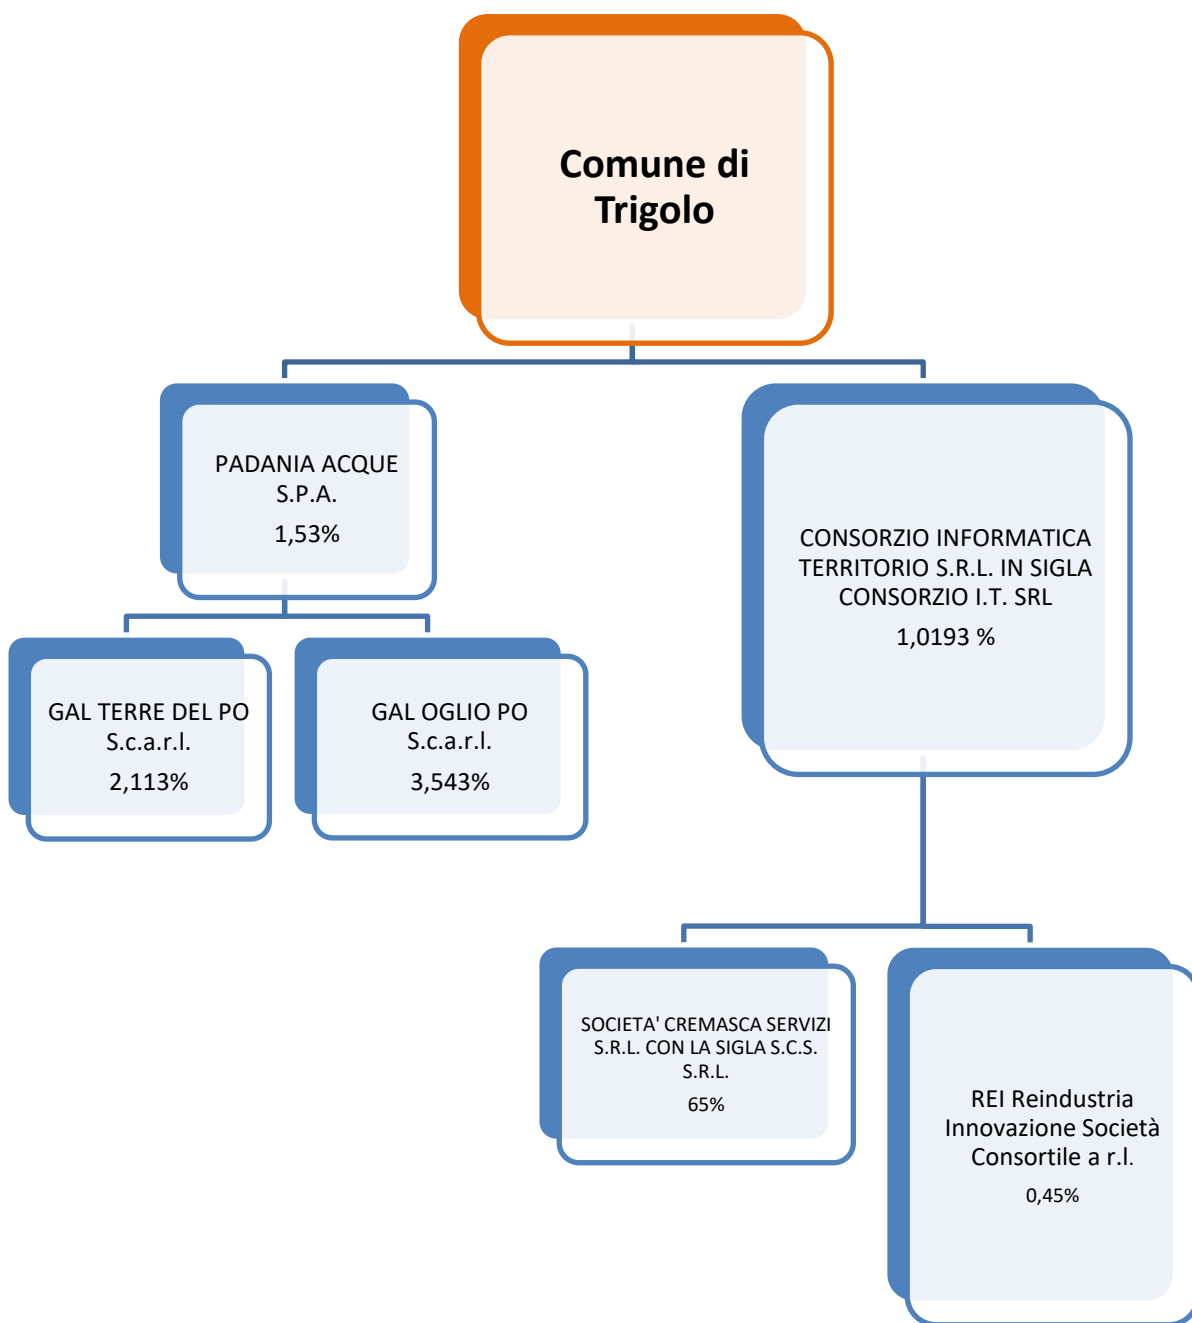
Comune di Trigolo

PADANIA ACQUE S.P.A.
1,53%

CONSORZIO INFORMATICA TERRITORIO S.R.L. IN SIGLA CONSORZIO I.T. SRL
1,0193 %

GAL TERRE DEL PO S.c.a.r.l.
2,113%

GAL OGLIO PO S.c.a.r.l.
3,543%

SOCIETA' CREMASCA SERVIZI S.R.L. CON LA SIGLA S.C.S. S.R.L.
65%

REI Reindustria Innovazione Società Consortile a r.l.
0,45%